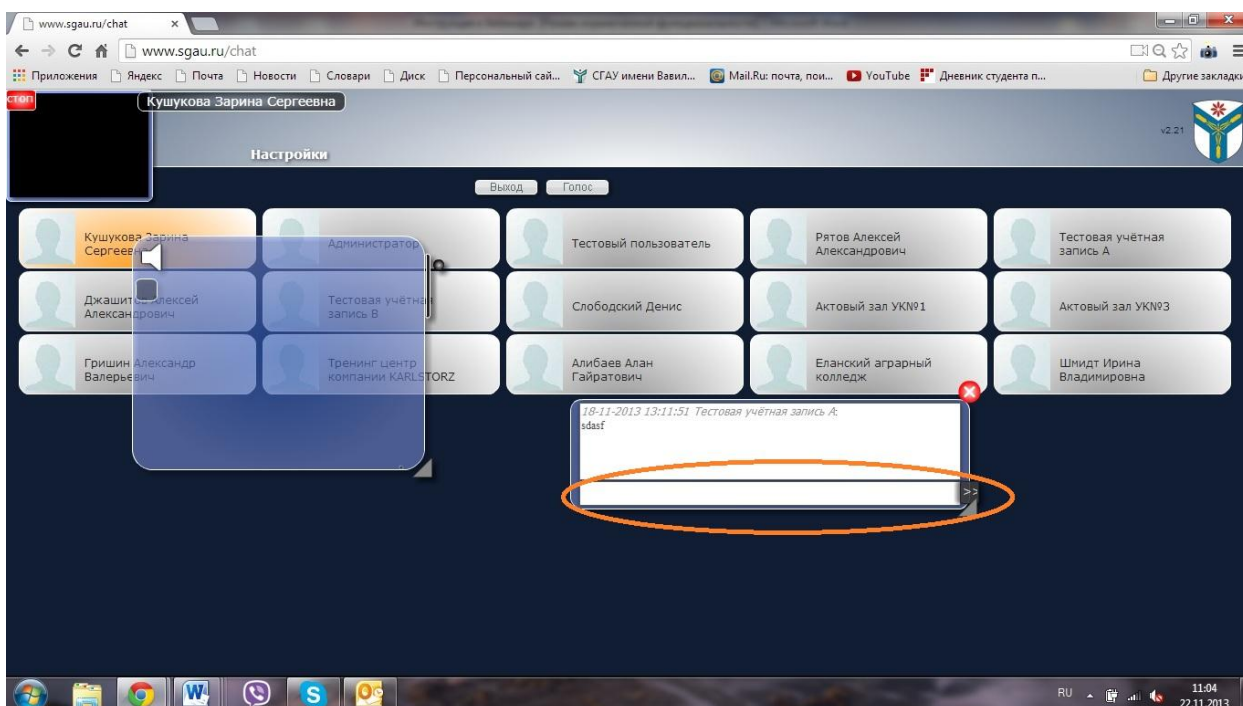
www.sgau.ru/chat ×

www.sgau.ru/chat

Приложения Яндекс Почта Новости Словари Диск Персональный сай... СГАУ имени Вавил... Mail.Ru: почта, пои... YouTube Дневник студента п... Другие закладки

стоп
Кушукова Зарина Сергеевна

Настройки

v2.21

Выход Голос

Кушукова Зарина Сергеевна

Администратор

Тестовый пользователь

Рятов Алексей Александрович

Тестовая учётная запись А

Джашитов Алексей Александрович

Тестовая учётная запись В

Слободский Денис

Актовый зал УК№1

Актовый зал УК№3

Гришин Александр Валерьевич

Тренинг центр компании KARLSTORZ

Алибаев Алан Гайратович

Еланский аграрный колледж

Шмидт Ирина Владимировна

18-11-2013 13:11:51 Тестовая учётная запись А:
sdasf

>>

RU 11:04 22.11.2013